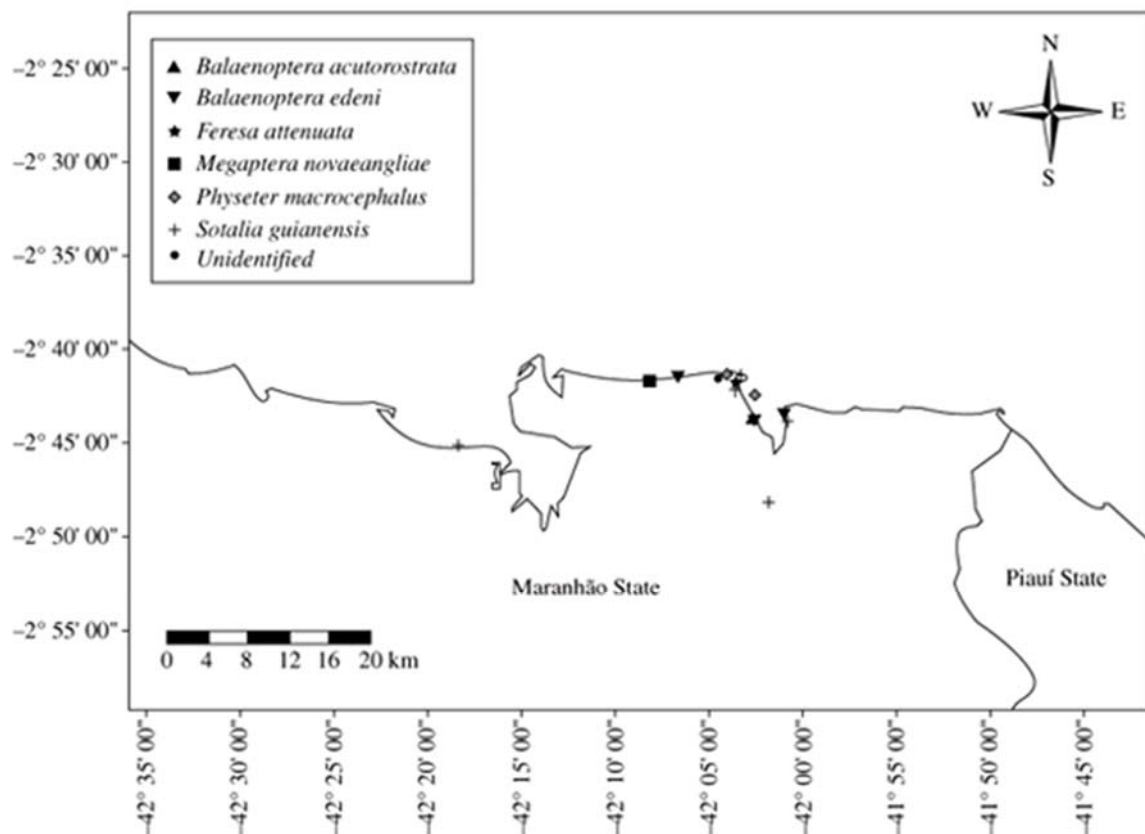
–2° 25' 00"
–2° 30' 00"
–2° 35' 00"
–2° 40' 00"
–2° 45' 00"
–2° 50' 00"
–2° 55' 00"

▲ Balaenoptera acutorostrata
▼ Balaenoptera edeni
★ Feresa attenuata
■ Megaptera novaeangliae
◇ Physeter macrocephalus
+ Sotalia guianensis
• Unidentified

N
W E
S

Maranhão State

Piauí State

0 4 8 12 16 20 km

–42° 35' 00"
–42° 30' 00"
–42° 25' 00"
–42° 20' 00"
–42° 15' 00"
–42° 10' 00"
–42° 05' 00"
–42° 00' 00"
–41° 55' 00"
–41° 50' 00"
–41° 45' 00"